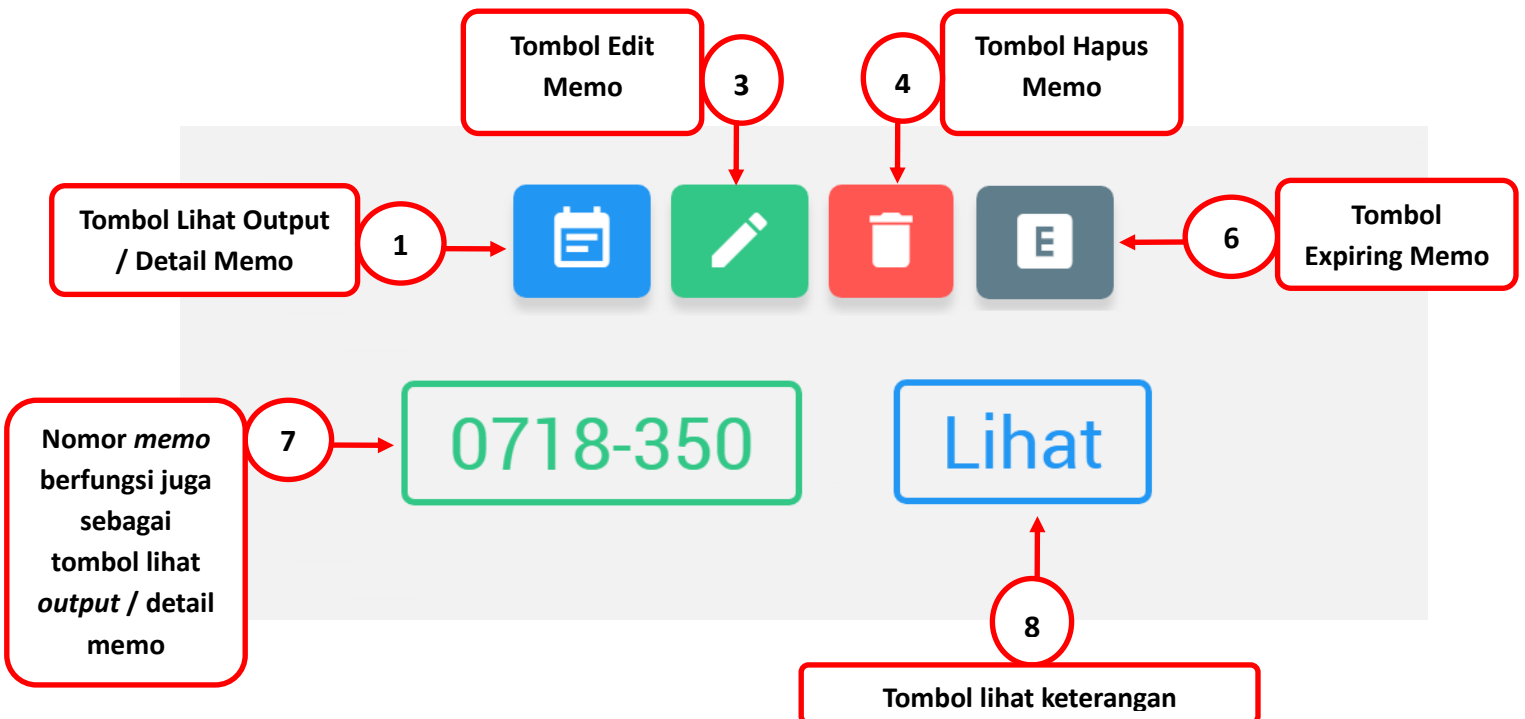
Tombol Edit Memo

3

4

Tombol Hapus Memo

Tombol Lihat Output / Detail Memo

1

E

6

Tombol Expiring Memo

Nomor *memo* berfungsi juga sebagai tombol lihat *output* / detail memo

7

0718-350

Lihat

8

Tombol lihat keterangan